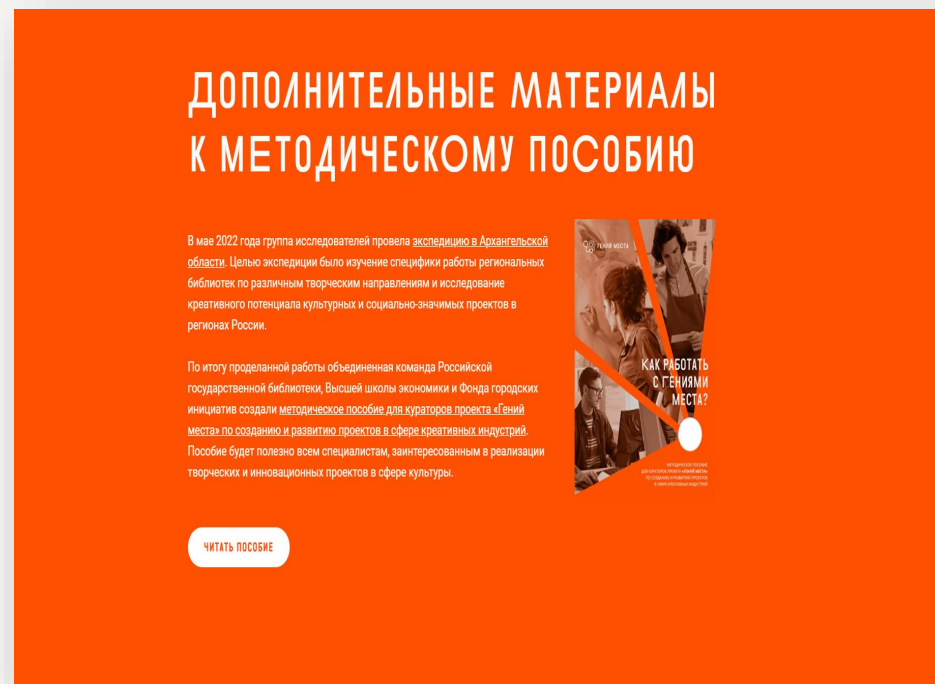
ДОПОЛНИТЕЛЬНЫЕ МАТЕРИАЛЫ К МЕТОДИЧЕСКОМУ ПОСОБИЮ

В мае 2022 года группа исследователей провела экспедицию в Архангельской области. Целью экспедиции было изучение специфики работы региональных библиотек по различным творческим направлениям и исследование креативного потенциала культурных и социально-значимых проектов в регионах России.

По итогу проделанной работы объединенная команда Российской государственной библиотеки, Высшей школы экономики и Фонда городских инициатив создали методическое пособие для кураторов проекта «Гений места» по созданию и развитию проектов в сфере креативных индустрий. Пособие будет полезно всем специалистам, заинтересованным в реализации творческих и инновационных проектов в сфере культуры.

Гений места

КАК РАБОТАТЬ С ГЕНИЯМИ МЕСТА?

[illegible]

ЧИТАТЬ ПОСОБИЕ